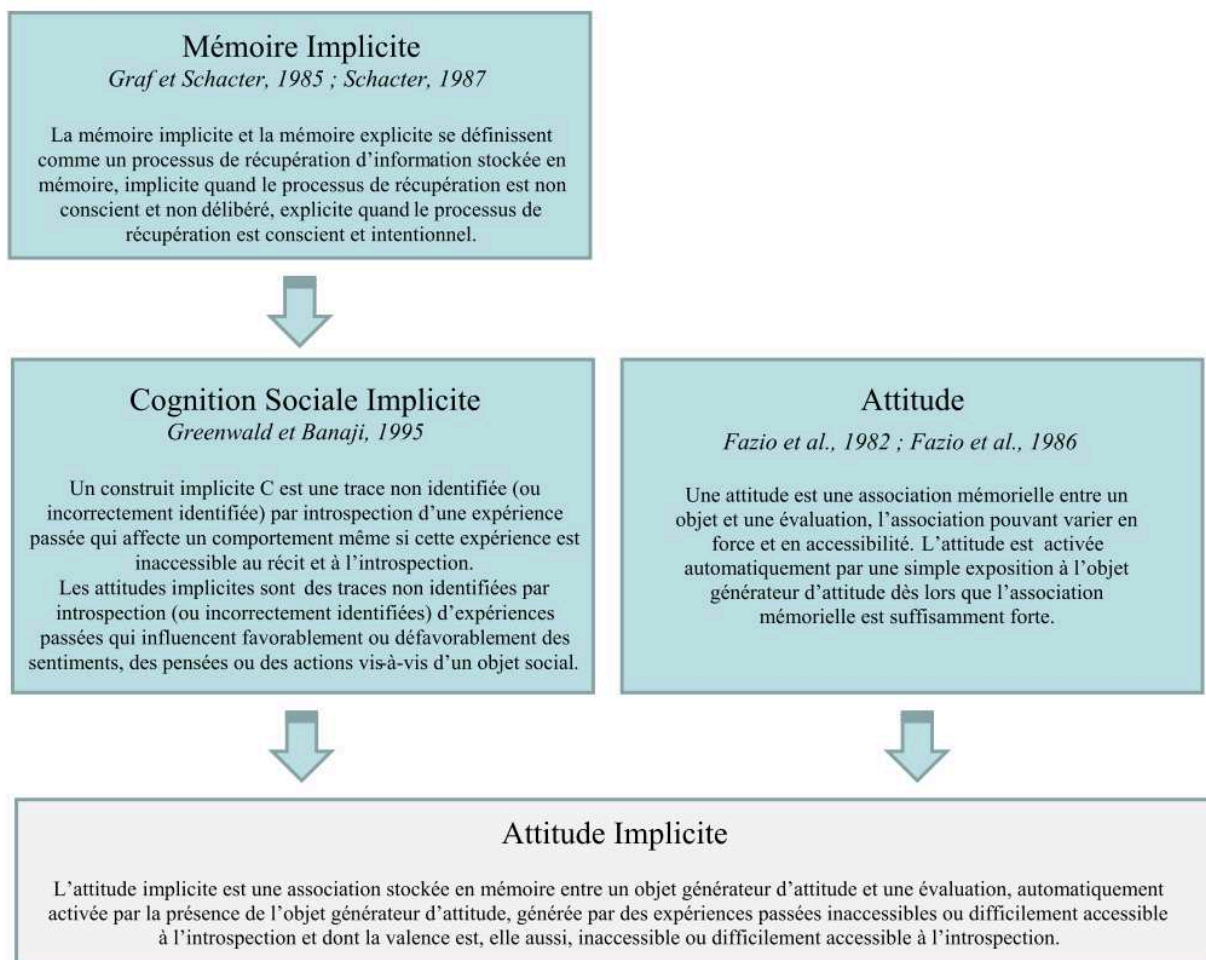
Mémoire Implicite
Graf et Schacter, 1985 ; Schacter, 1987

La mémoire implicite et la mémoire explicite se définissent comme un processus de récupération d'information stockée en mémoire, implicite quand le processus de récupération est non conscient et non délibéré, explicite quand le processus de récupération est conscient et intentionnel.

Cognition Sociale Implicite
Greenwald et Banaji, 1995

Un construit implicite C est une trace non identifiée (ou incorrectement identifiée) par introspection d'une expérience passée qui affecte un comportement même si cette expérience est inaccessible au récit et à l'introspection.
Les attitudes implicites sont des traces non identifiées par introspection (ou incorrectement identifiées) d'expériences passées qui influencent favorablement ou défavorablement des sentiments, des pensées ou des actions vis-à-vis d'un objet social.

Attitude
Fazio et al., 1982 ; Fazio et al., 1986

Une attitude est une association mémorielle entre un objet et une évaluation, l'association pouvant varier en force et en accessibilité. L'attitude est activée automatiquement par une simple exposition à l'objet générateur d'attitude dès lors que l'association mémorielle est suffisamment forte.

Attitude Implicite

L'attitude implicite est une association stockée en mémoire entre un objet générateur d'attitude et une évaluation, automatiquement activée par la présence de l'objet générateur d'attitude, générée par des expériences passées inaccessibles ou difficilement accessible à l'introspection et dont la valence est, elle aussi, inaccessible ou difficilement accessible à l'introspection.